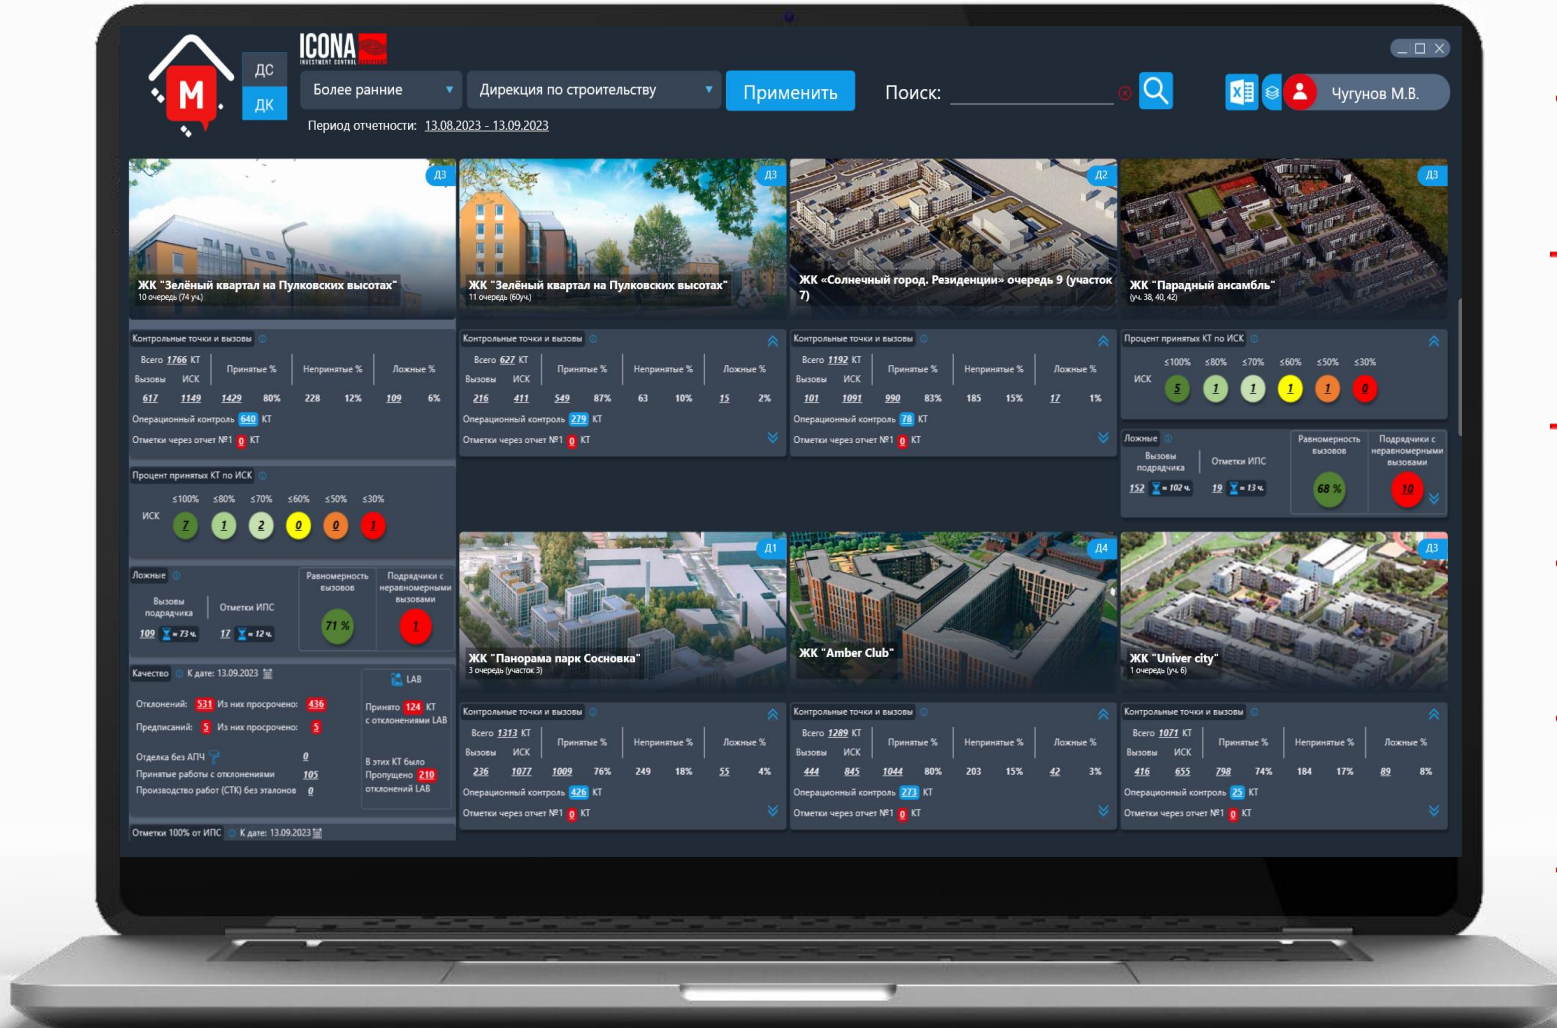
M
ДС
ДК
ICONA
INVESTMENT CONTROL

Более ранние
Дирекция по строительству
Применить
Поиск:
Чугунов М.В.

Период отчетности: 13.08.2023 - 13.09.2023

Д3
ЖК "Зелёный квартал на Пулковских высотах"
10 очередь (74 уч.)

Д3
ЖК "Зелёный квартал на Пулковских высотах"
11 очередь (60уч.)

Д2
ЖК «Солнечный город. Резиденции» очередь 9 (участок 7)

Д3
ЖК "Парадный ансамбль"
(уч. 38, 40, 42)

Контрольные точки и вызовы
Всего 1766 КТ
Вызовы ИСК Принятые % Непринятые % Ложные %
617 1149 1429 80% 228 12% 109 6%
Операционный контроль 640 КТ
Отметки через отчет №1 0 КТ

Процент принятых КТ по ИСК
≤100% ≤80% ≤70% ≤60% ≤50% ≤30%
ИСК 7 1 2 0 0 1

Ложные
Вызовы подрядчика 109 = 73 ч.
Отметки ИПС 17 = 12 ч.
Равномерность вызовов 71 %
Подрядчики с неравномерными вызовами 1

Качество К дате: 13.09.2023
Отклонений: 531 Из них просрочено: 436
Предписаний: 5 Из них просрочено: 5
Отделка без АПЧ 0
Принятые работы с отклонениями 105
Производство работ (СТК) без эталонов 0
LAB
Принято 124 КТ с отклонениями LAB
В этих КТ было Пропущено 210 отклонений LAB

Отметки 100% от ИПС К дате: 13.09.2023

Контрольные точки и вызовы
Всего 627 КТ
Вызовы ИСК Принятые % Непринятые % Ложные %
216 411 549 87% 63 10% 15 2%
Операционный контроль 279 КТ
Отметки через отчет №1 0 КТ

Контрольные точки и вызовы
Всего 1192 КТ
Вызовы ИСК Принятые % Непринятые % Ложные %
101 1091 990 83% 185 15% 17 1%
Операционный контроль 78 КТ
Отметки через отчет №1 0 КТ

Процент принятых КТ по ИСК
≤100% ≤80% ≤70% ≤60% ≤50% ≤30%
ИСК 5 1 1 1 1 0

Ложные
Вызовы подрядчика 152 = 102 ч.
Отметки ИПС 19 = 13 ч.
Равномерность вызовов 68 %
Подрядчики с неравномерными вызовами 10

Д1
ЖК "Панорама парк Сосновка"
3 очередь (участок 3)

Д4
ЖК "Amber Club"

Д3
ЖК "Univer city"
1 очередь (уч. 6)

Контрольные точки и вызовы
Всего 1313 КТ
Вызовы ИСК Принятые % Непринятые % Ложные %
236 1077 1009 76% 249 18% 55 4%
Операционный контроль 426 КТ
Отметки через отчет №1 0 КТ

Контрольные точки и вызовы
Всего 1289 КТ
Вызовы ИСК Принятые % Непринятые % Ложные %
444 845 1044 80% 203 15% 42 3%
Операционный контроль 273 КТ
Отметки через отчет №1 0 КТ

Контрольные точки и вызовы
Всего 1071 КТ
Вызовы ИСК Принятые % Непринятые % Ложные %
416 655 798 74% 184 17% 89 8%
Операционный контроль 25 КТ
Отметки через отчет №1 0 КТ